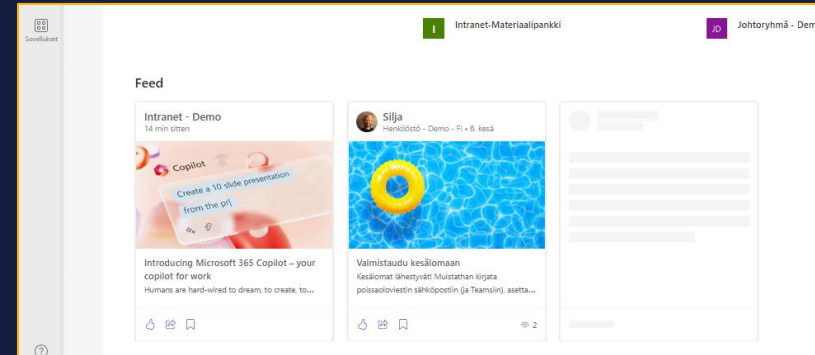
Sovellukset

I Intranet-Materiaalipankki

JD Johtoryhmä - Dem

Feed

Intranet - Demo
14 min sitten

Copilot
Create a 10 slide presentation from the pr|

Introducing Microsoft 365 Copilot – your copilot for work
Humans are hard-wired to dream, to create, to...

Silja
Henkilöstö - Demo - FI • 6. kesä

Valmistaudu kesälomaan
Kesälomat lähestyvät! Muistathan kirjata poissaoloviestin sähköpostiin (ja Teamsiin), asetta...

2

?